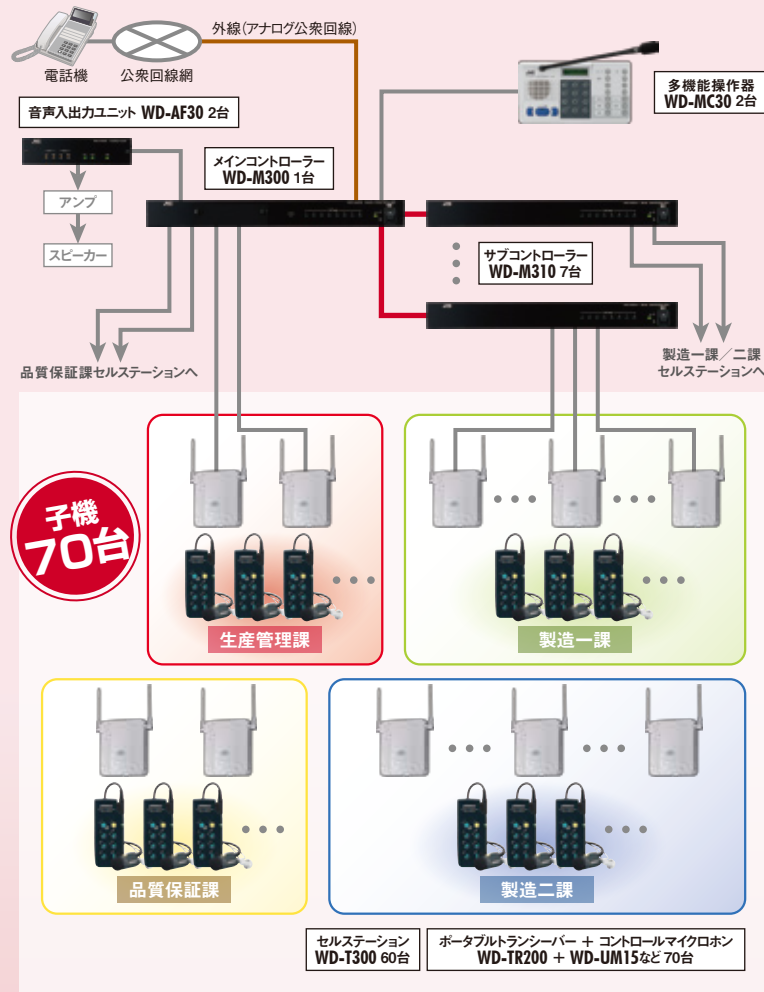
外線(アナログ公衆回線)

電話機

公衆回線網

音声入出力ユニット WD-AF30 2台

多機能操作器
WD-MC30 2台

メインコントローラー
WD-M300 1台

アンプ

スピーカー

サブコントローラー
WD-M310 7台

品質保証課セルステーションへ

製造一課／二課
セルステーションへ

子機
70台

生産管理課

製造一課

品質保証課

製造二課

セルステーション
WD-T300 60台

ポータブルトランシーバー ＋ コントロールマイクロホン
WD-TR200 ＋ WD-UM15など 70台